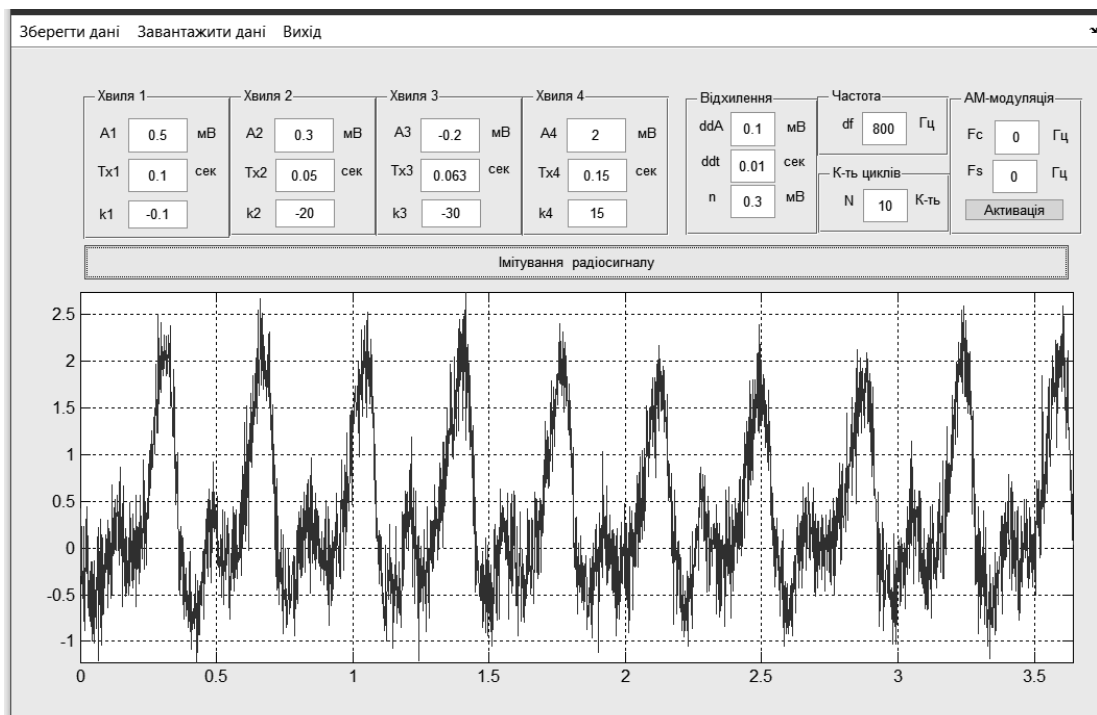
Зберегти дані Завантажити дані Вихід

Хвиля 1
A1 0.5 мВ
Tx1 0.1 сек
k1 -0.1

Хвиля 2
A2 0.3 мВ
Tx2 0.05 сек
k2 -20

Хвиля 3
A3 -0.2 мВ
Tx3 0.063 сек
k3 -30

Хвиля 4
A4 2 мВ
Tx4 0.15 сек
k4 15

Відхилення
ddA 0.1 мВ
ddt 0.01 сек
n 0.3 мВ

Частота
df 800 Гц

К-ть циклів
N 10 К-ть

АМ-модуляція
Fc 0 Гц
Fs 0 Гц
Активація

Імітування радіосигналу

2.5
2
1.5
1
0.5
0
-0.5
-1

0 0.5 1 1.5 2 2.5 3 3.5